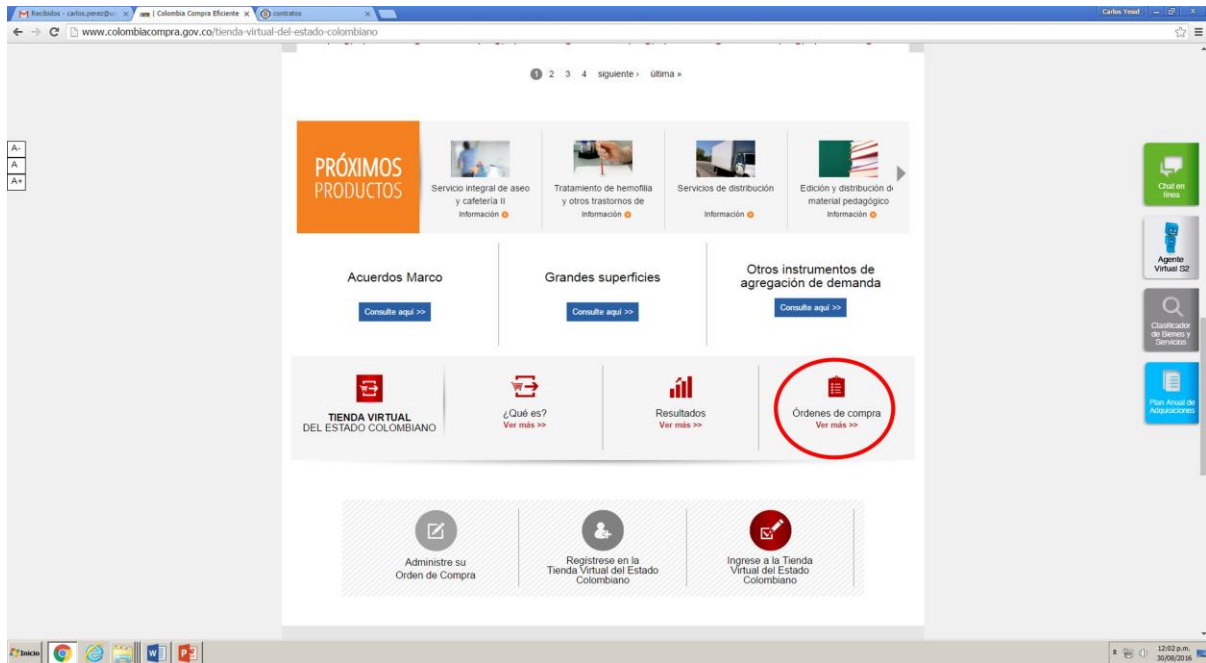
Recibidos - carlos.perez@u
Colombia Compra Eficiente
contratos
Carlos Yesid
www.colombiacompra.gov.co/tienda-virtual-del-estado-colombiano

1 2 3 4 siguiente › última »

A-
A
A+

PRÓXIMOS PRODUCTOS

Servicio integral de aseo y cafetería II
Información

Tratamiento de hemofilia y otros trastornos de
Información

Servicios de distribución
Información

Edición y distribución de material pedagógico
Información

Chat en línea

Agente Virtual S2

Clasificador de Bienes y Servicios

Plan Anual de Adquisiciones

Acuerdos Marco
Consulte aquí >>

Grandes superficies
Consulte aquí >>

Otros instrumentos de agregación de demanda
Consulte aquí >>

TIENDA VIRTUAL DEL ESTADO COLOMBIANO

¿Qué es?
Ver más >>

Resultados
Ver más >>

Órdenes de compra
Ver más >>

Administre su Orden de Compra

Regístrese en la Tienda Virtual del Estado Colombiano

Ingrese a la Tienda Virtual del Estado Colombiano

Inicio
12:02 p.m.
30/08/2016